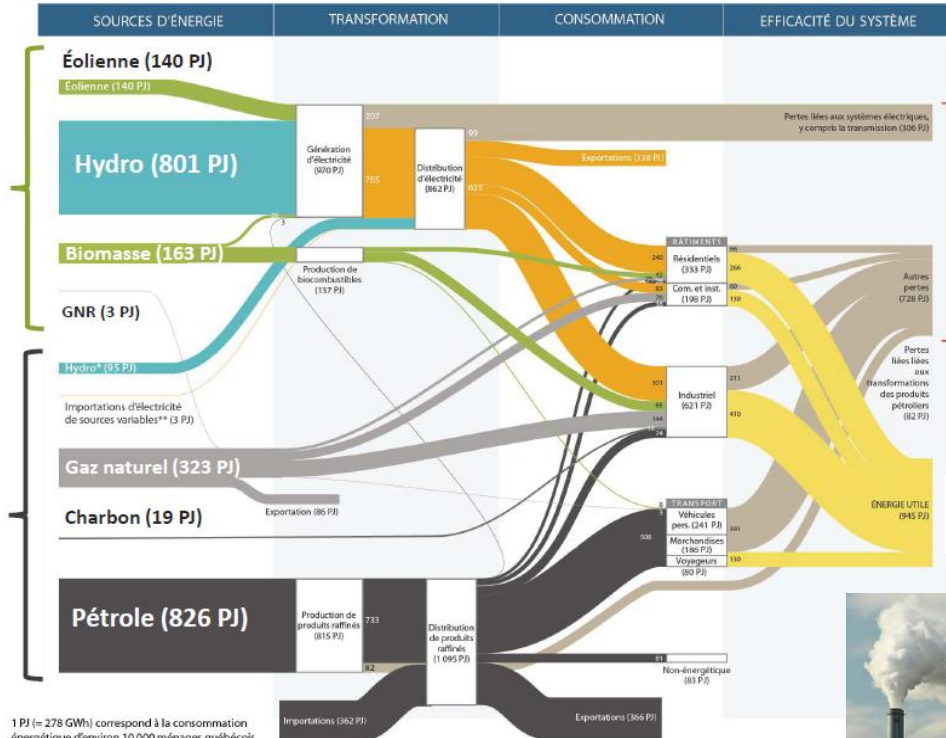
SOURCES D'ÉNERGIE | TRANSFORMATION | CONSOMMATION | EFFICACITÉ DU SYSTÈME

Éolienne (140 PJ)
Éolienne (140 PJ)
Hydro (801 PJ)
Biomasse (163 PJ)
GNR (3 PJ)
Hydro* (95 PJ)
Importations d'électricité de sources variables** (3 PJ)
Gaz naturel (323 PJ)
Charbon (19 PJ)
Pétrole (826 PJ)

Génération d'électricité (970 PJ)
207
765
Distribution d'électricité (862 PJ)
99
625
Production de biocombustibles (137 PJ)
Exportation (86 PJ)
Production de produits raffinés (815 PJ)
733
82
Distribution de produits raffinés (1 095 PJ)
Importations (362 PJ)

Pertes liées aux systèmes électriques, y compris la transmission (306 PJ)
Exportations (138 PJ)
BÂTIMENTS
Résidentiels (333 PJ)
240
Com. et inst. (198 PJ)
83
76
Industriel (621 PJ)
301
144
74
TRANSPORT
Véhicules pers. (241 PJ)
500
Marchandises (186 PJ)
Voyageurs (80 PJ)
Non-énergétique (83 PJ)
83
Exportations (366 PJ)

66
266
60
139
211
410
391
130
Autres pertes (728 PJ)
Pertes liées aux transformations des produits pétroliers (82 PJ)
ÉNERGIE UTILE (945 PJ)

1 PJ (= 278 GWh) correspond à la consommation énergétique d'environ 10 000 ménages québécois